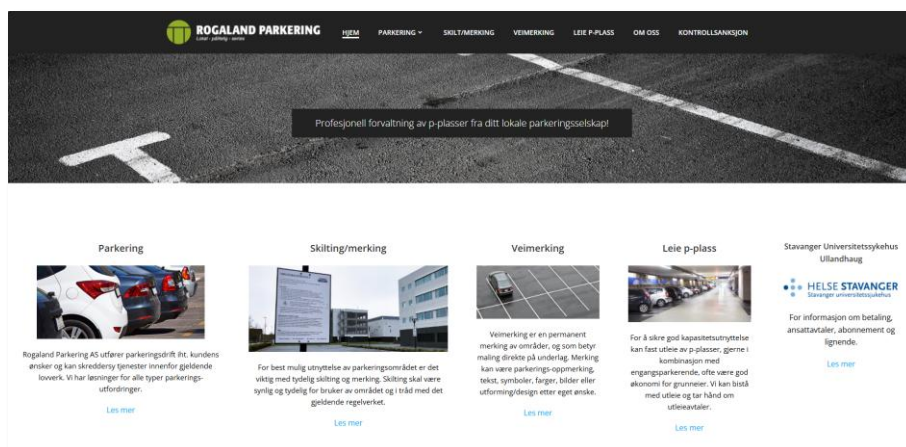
ROGALAND PARKERING
Lokal - pålitelig - service

HJEM PARKERING SKILT/MERKING VEIMERKING LEIE P-PLASS OM OSS KONTROLLSANKSJON

Profesjonell forvaltning av p-plasser fra ditt lokale parkeringsselskap!

Parkering

Rogaland Parkering AS utfører parkeringsdrift iht. kundens ønsker og kan skreddersy tjenester innenfor gjeldende lovverk. Vi har løsninger for alle typer parkeringsutfordringer.

Les mer

Skilting/merking

For best mulig utnyttelse av parkeringsområdet er det viktig med tydelig skilting og merking. Skilting skal være synlig og tydelig for bruker av området og i tråd med det gjeldende regelverket.

Les mer

Veimerking

Veimerking er en permanent merking av områder, og som betyr maling direkte på underlag. Merking kan være parkerings-oppmerking, tekst, symboler, farger, bilder eller utforming/design etter eget ønske.

Les mer

Leie p-plass

For å sikre god kapasitetsutnyttelse kan fast utleie av p-plasser, gjerne i kombinasjon med engangsparkerende, ofte være god økonomi for grunneier. Vi kan bistå med utleie og tar hånd om utleieavtaler.

Les mer

Stavanger Universitetssykehus Ullandhaug

HELSE STAVANGER
Stavanger universitetssjukehus

For informasjon om betaling, ansattavtaler, abonnement og lignende.

Les mer